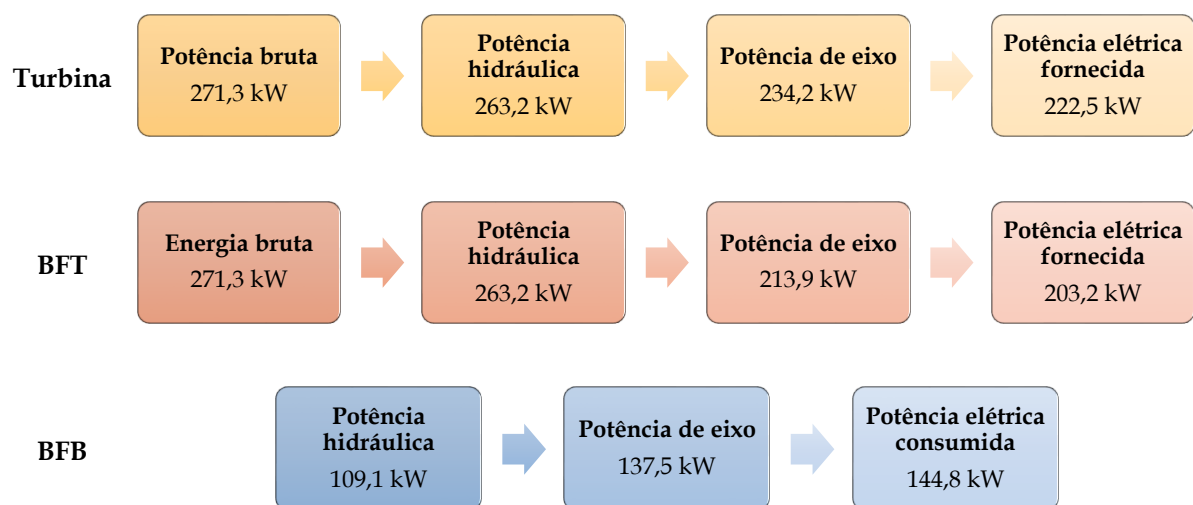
Turbina

Potência bruta
271,3 kW

Potência hidráulica
263,2 kW

Potência de eixo
234,2 kW

Potência elétrica fornecida
222,5 kW

BFT

Energia bruta
271,3 kW

Potência hidráulica
263,2 kW

Potência de eixo
213,9 kW

Potência elétrica fornecida
203,2 kW

BFB

Potência hidráulica
109,1 kW

Potência de eixo
137,5 kW

Potência elétrica consumida
144,8 kW